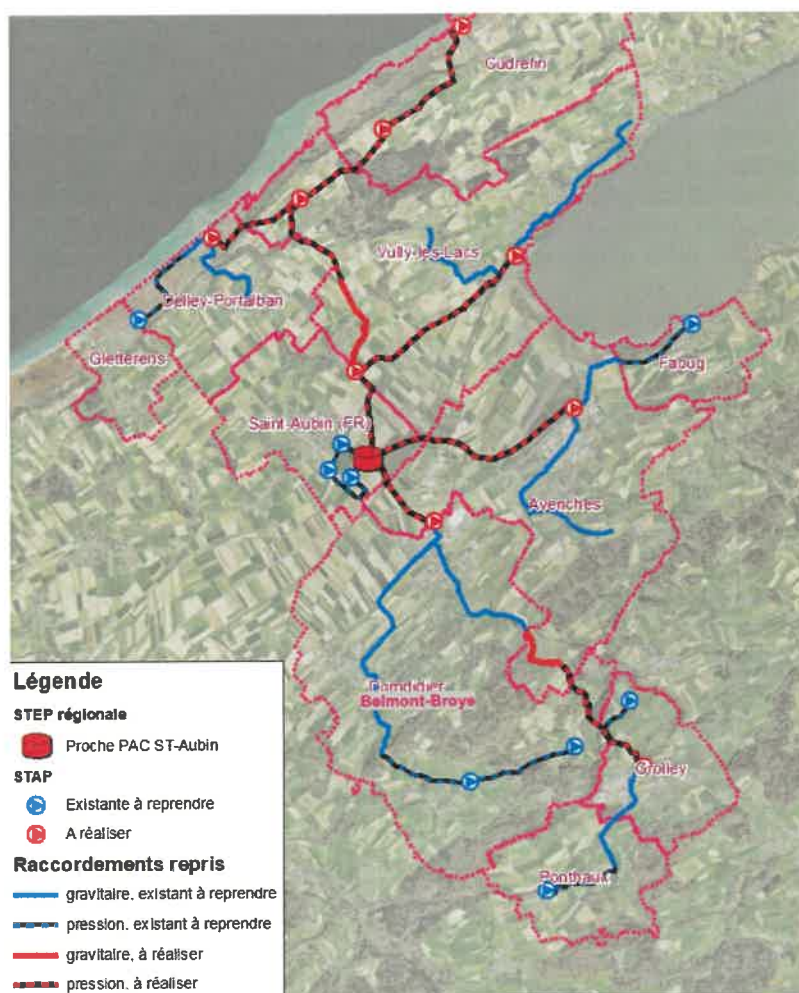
Gudrefin

Vully-les-Lacs

Delley-Portalban

Gletterens

Faoug

Saint-Aubin (FR)

Avenches

Domdidier
Belmont-Broye

Cruiley

Ponthaux

Légende

STEP régionale

Proche PAC ST-Aubin

STAP

Existante à reprendre

A réaliser

Raccordements repris

gravitaire, existant à reprendre

pression, existant à reprendre

gravitaire, à réaliser

pression, à réaliser